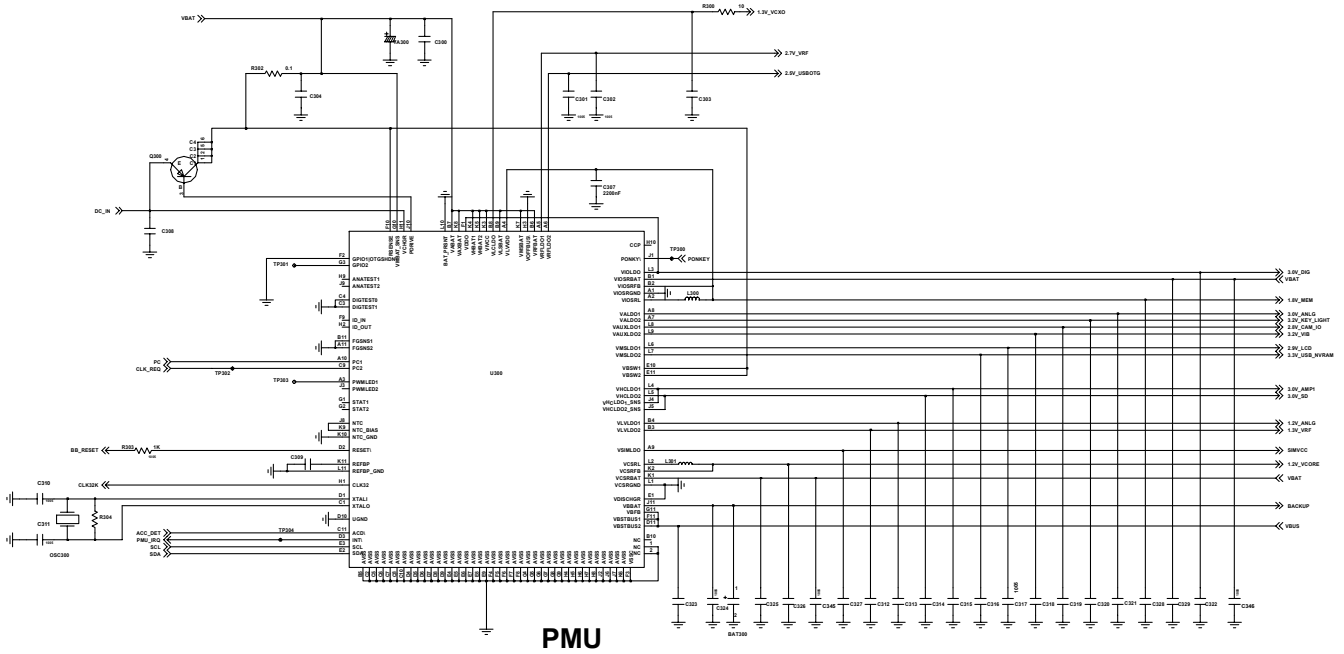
VBAT
VA300
C300
R302 0.1
C304
Q300
C4
C3
C2
E
B
DC_IN
C308
R300 10 1.3V_VCXO
2.7V_VRF
2.5V_USBOTG
C301
C302
C303
C307
2200nF
TP300
PONKEY
CCP
PONKEYi
3.0V_DIG
VBAT
VIOLDO
VIOSRBAT
VIOSRFB
VIOSRGND
VIOSRL
L300
1.8V_MEM
VALDO1
VALDO2
VAUXLDO1
VAUXLDO2
3.0V_ANLG
3.3V_KEY_LIGHT
2.8V_CAM_IO
3.2V_VIB
VMSLDO1
VMSLDO2
2.9V_LCD
3.3V_USB_NVRAM
VBSW1
VBSW2
VHCLDO1
VHCLDO2
VHCLDO1_SNS
VHCLDO2_SNS
3.0V_AMP1
3.0V_SD
VLVLDO1
VLVLDO2
1.2V_ANLG
1.3V_VRF
VSIMLDO
SIMVCC
VCSRL
VCSRFB
VCSRBAT
VCSRGND
L301
1.2V_VCORE
VBAT
VDISCHGR
VBBAT
VBFB
VBSTBUS1
VBSTBUS2
BACKUP
VBUS
NC
NC
GNC
U300
GPIO1(OTGSHDN)
GPIO2
TP301
ANATEST1
ANATEST2
DIGTEST0
DIGTEST1
ID_IN
ID_OUT
FGSNS1
FGSNS2
PC
CLK_REQ
PC1
PC2
TP302
TP303
PWMLED1
PWMLED2
STAT1
STAT2
NTC
NTC_BIAS
NTC_GND
BB_RESET
R303 1K
RESETi
C309
REFBP
REFBP_GND
CLK32K
CLK32
C310
C311
R304
XTALI
XTALO
OSC300
UGND
ACC_DET
PMU_IRQ
SCL
SDA
TP304
ACDi
INTi
SCL
SDA
VBUSNS
VBAT_SNS
VCHGR
PGNVE
BATJPBRNT
VABAT
VAUXAT
VIDIO
VBAT1
VBAT2
VHC
VLCLDO
VLBAT
VLVLDO
VMBAT
VOPTBAT
VRFBAT
VRFLDO1
VRFLDO2
C323
C324
BAT300
C325
C326
C345
C327
C312
C313
C314
C315
C316
C317
C318
C319
C320
C321
C328
C329
C322
C346
PMU